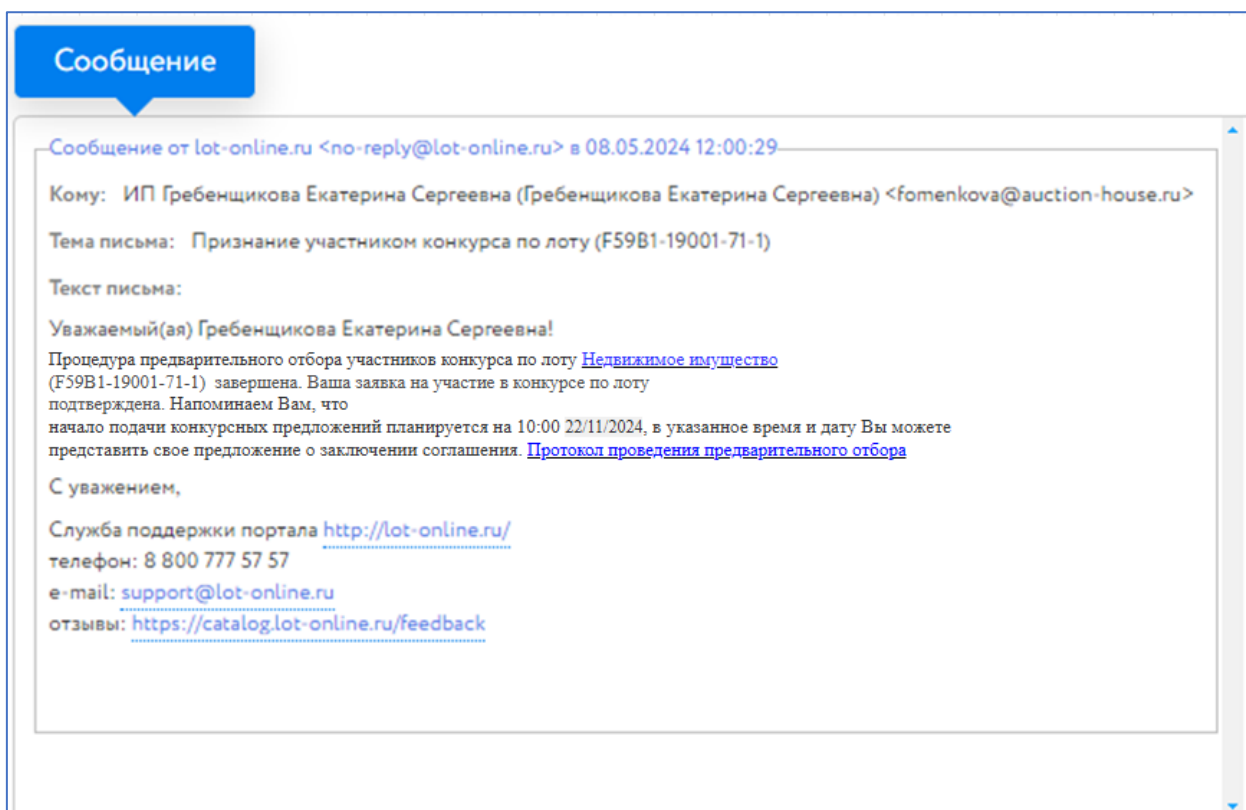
Сообщение

Сообщение от lot-online.ru <no-reply@lot-online.ru> в 08.05.2024 12:00:29

Кому: ИП Гребенщикова Екатерина Сергеевна (Гребенщикова Екатерина Сергеевна) <fomenkova@auction-house.ru>

Тема письма: Признание участником конкурса по лоту (F59B1-19001-71-1)

Текст письма:

Уважаемый(ая) Гребенщикова Екатерина Сергеевна!

Процедура предварительного отбора участников конкурса по лоту Недвижимое имущество (F59B1-19001-71-1) завершена. Ваша заявка на участие в конкурсе по лоту подтверждена. Напоминаем Вам, что начало подачи конкурсных предложений планируется на 10:00 22/11/2024, в указанное время и дату Вы можете представить свое предложение о заключении соглашения. Протокол проведения предварительного отбора

С уважением,

Служба поддержки портала http://lot-online.ru/
телефон: 8 800 777 57 57
e-mail: support@lot-online.ru
отзывы: https://catalog.lot-online.ru/feedback